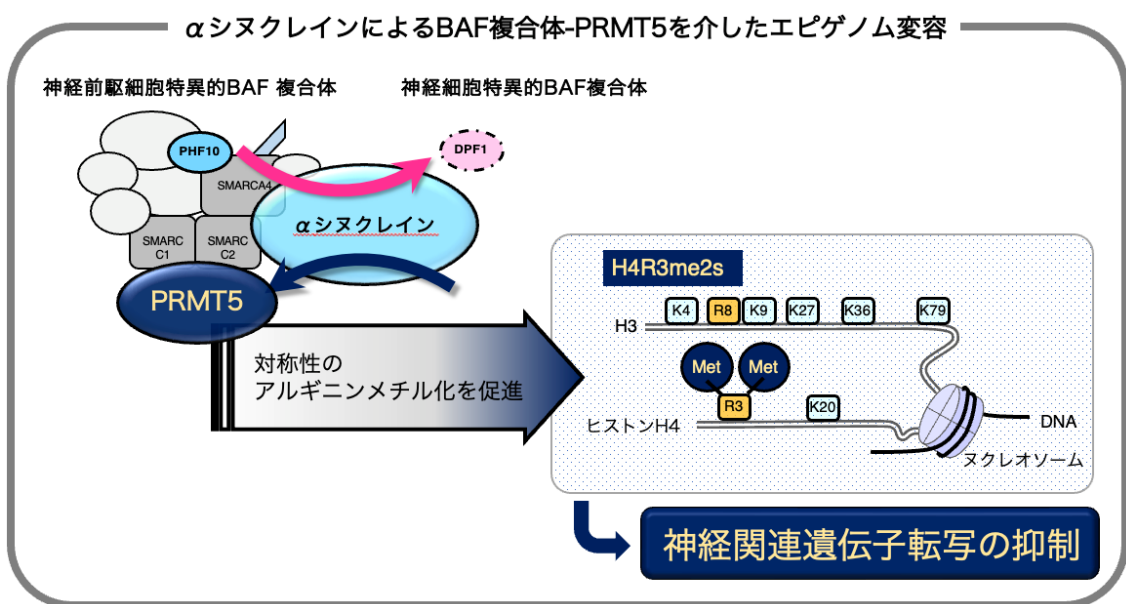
αシヌクレインによるBAF複合体-PRMT5を介したエピゲノム変容

神経前駆細胞特異的BAF 複合体

神経細胞特異的BAF複合体

PHF10

DPF1

SMARCA4

αシヌクレイン

SMARC C1

SMARC C2

PRMT5

対称性の
アルギニンメチル化を促進

H4R3me2s

K4 R8 K9 K27 K36 K79

H3

Met Met

R3

K20

ヒストンH4

DNA

ヌクレオソーム

神経関連遺伝子転写の抑制